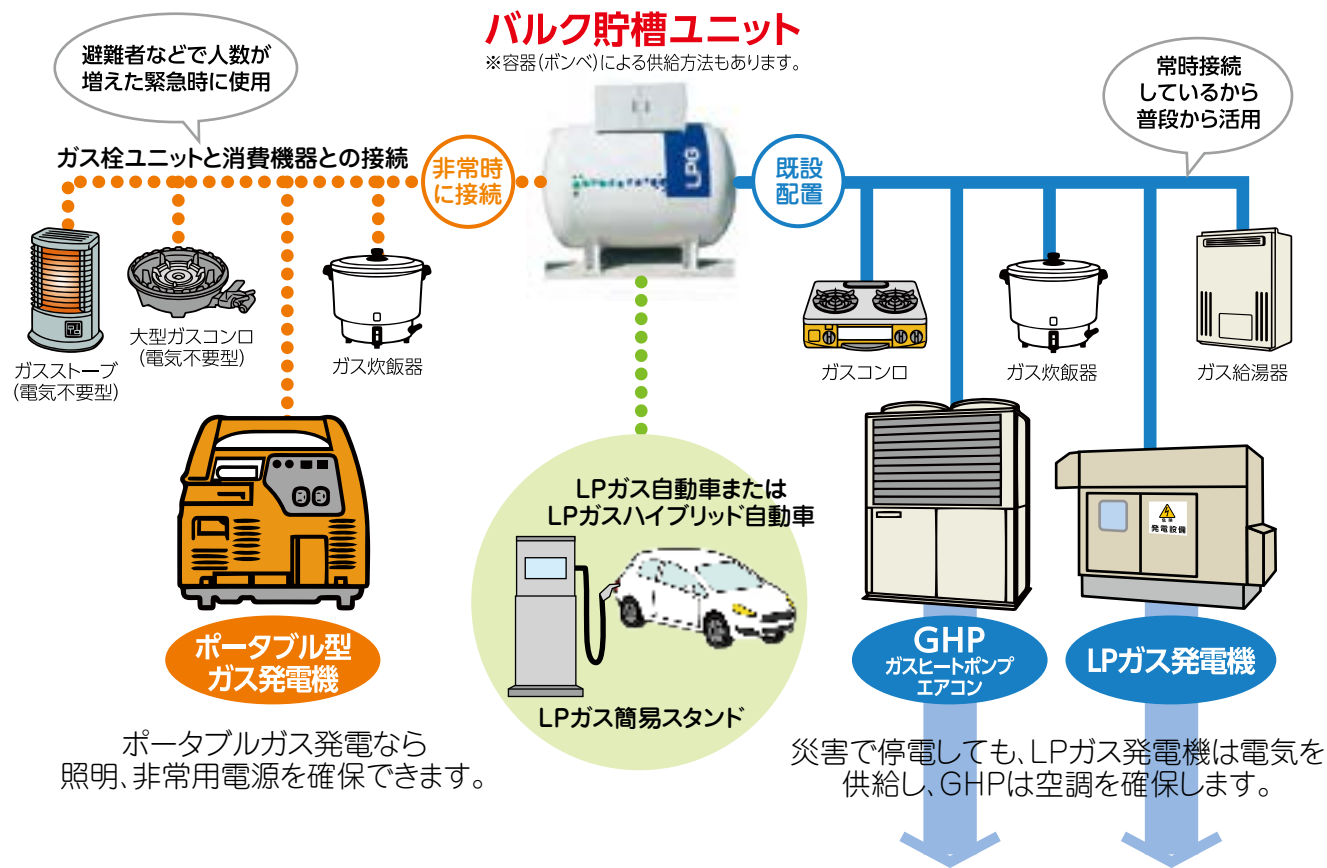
バルク貯槽ユニット
※容器(ボンベ)による供給方法もあります。

避難者などで人数が増えた緊急時に使用

ガス栓ユニットと消費機器との接続

非常時に接続

既設配置

常時接続しているから普段から活用

LPG

ガスストーブ
(電気不要型)

大型ガスコンロ
(電気不要型)

ガス炊飯器

ガスコンロ

ガス炊飯器

ガス給湯器

ポータブル型
ガス発電機

LPガス自動車または
LPガスハイブリッド自動車

LPガス簡易スタンド

GHP
ガスヒートポンプ
エアコン

LPガス発電機

発電設備

ポータブルガス発電なら
照明、非常用電源を確保できます。

災害で停電しても、LPガス発電機は電気を供給し、GHPは空調を確保します。